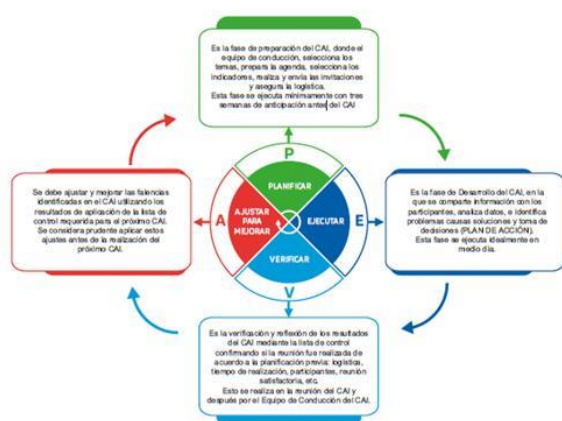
Es la fase de preparación del CAI, donde el equipo de conducción, selecciona los temas, prepara la agenda, selecciona los indicadores, realiza y envía las invitaciones y asegura la logística.
Esta fase se ejecuta mínimamente con tres semanas de anticipación antes del CAI

P

PLANIFICAR

Se debe ajustar y mejorar las falencias identificadas en el CAI utilizando los resultados de aplicación de la lista de control requerida para el próximo CAI.
Se considera prudente aplicar estos ajustes antes de la realización del próximo CAI.

A

AJUSTAR PARA MEJORAR

EJECUTAR

E

Es la fase de Desarrollo del CAI, en la que se comparte información con los participantes, analiza datos, e identifica problemas causas soluciones y toma de desiciones (PLAN DE ACCIÓN).
Esta fase se ejecuta idealmente en medio día.

VERIFICAR

V

Es la verificación y reflexión de los resultados del CAI mediante la lista de control confirmando si la reunión fue realizada de acuerdo a la planificación previa: logística, tiempo de realización, participantes, reunión satisfactoria, etc.
Esto se realiza en la reunión del CAI y después por el Equipo de Conducción del CAI.